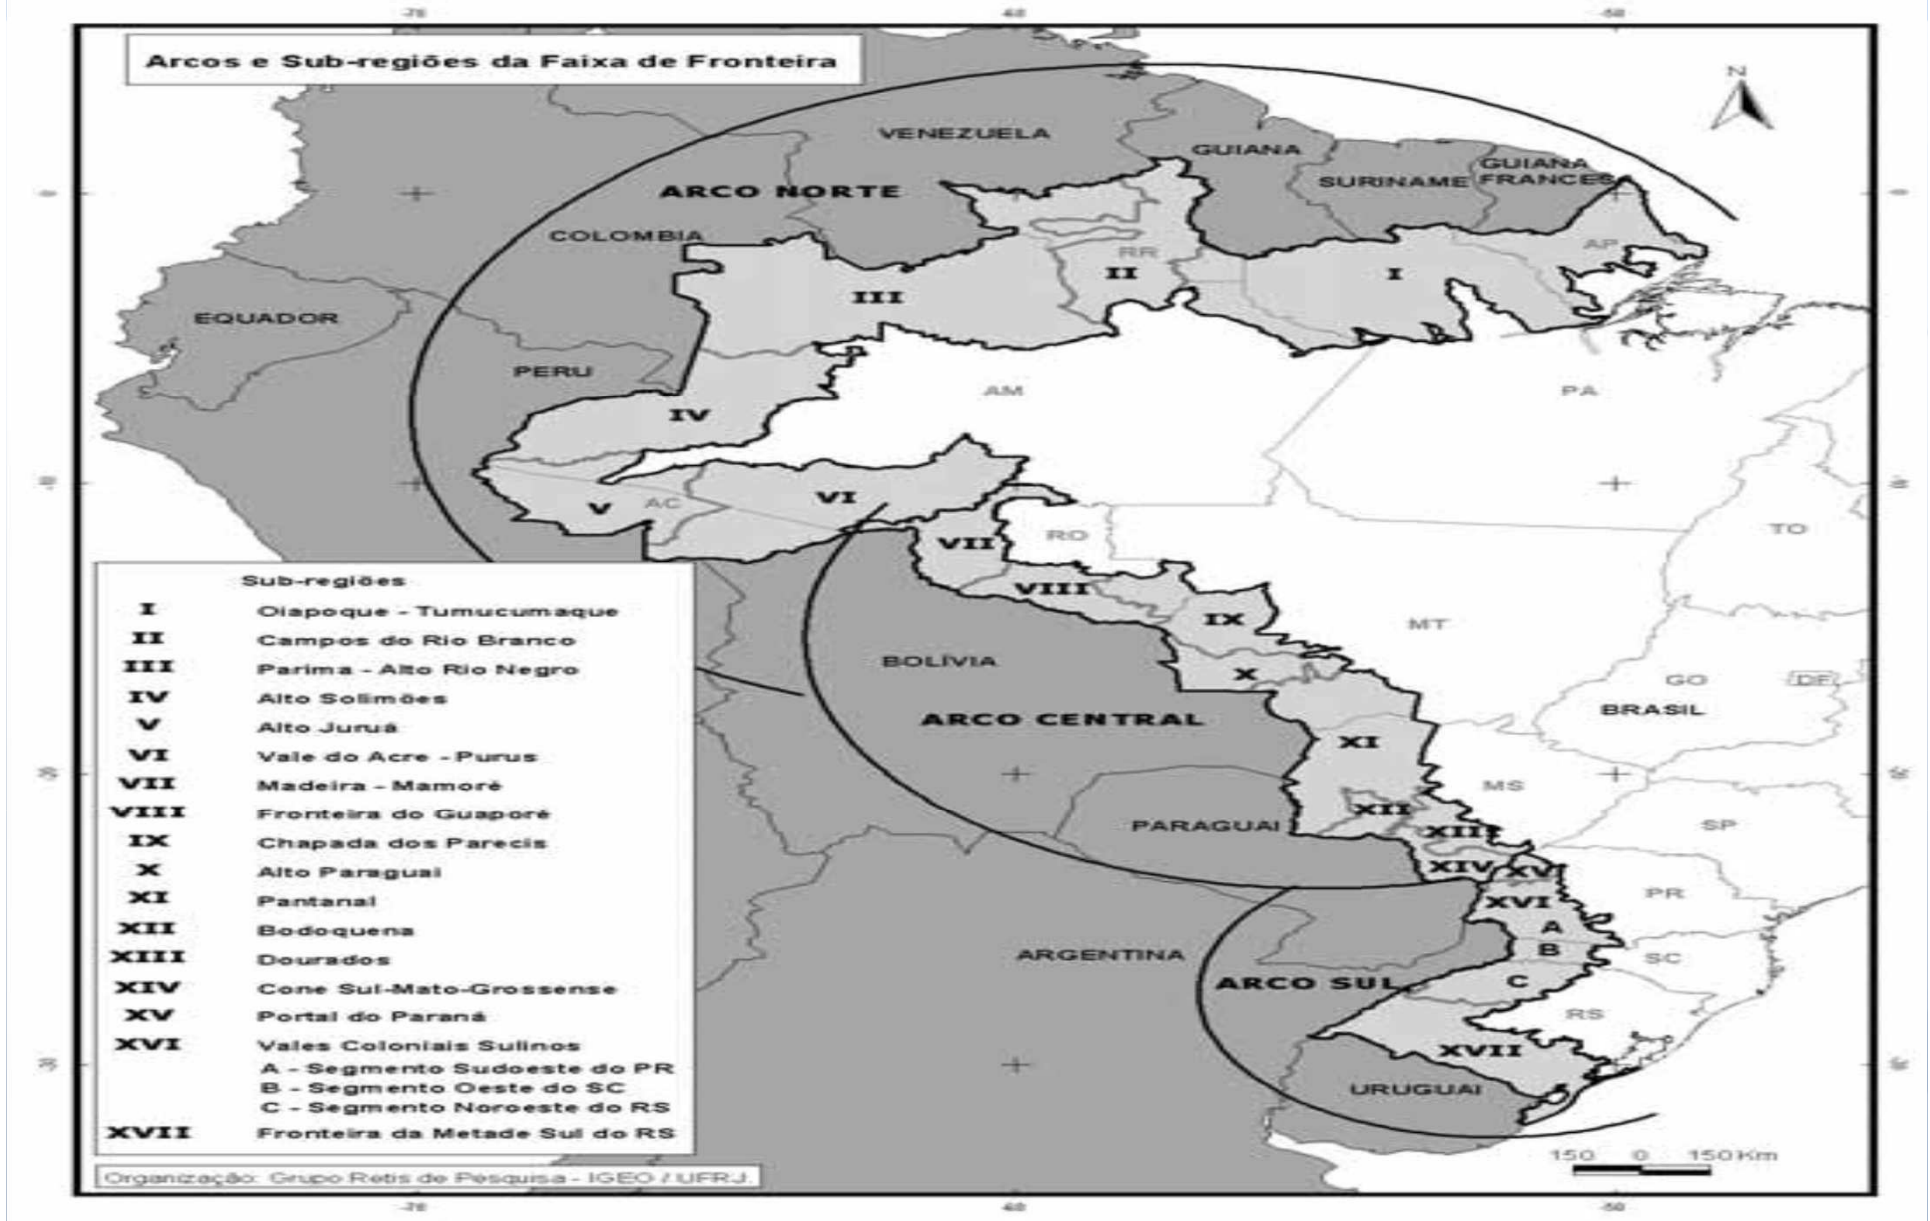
Arcos e Sub-regiões da Faixa de Fronteira

N

VENEZUELA
GUIANA
SURINAME
GUIANA FRANCESA
ARCO NORTE
COLOMBIA
RR
AP
II
I
III
EQUADOR
PERU
AM
PA
IV
V
AC
VI
RO
TO
VII
VIII
IX
MT
X
BOLÍVIA
GO
DF
BRASIL
ARCO CENTRAL
XI
MS
XII
PARAGUAI
SP
XIII
XIV
XV
XVI
PR
A
B
SC
ARGENTINA
ARCO SUL
C
RS
XVII
URUGUAI

Sub-regiões
I Oiapoque - Tumucumaque
II Campos do Rio Branco
III Parima - Alto Rio Negro
IV Alto Solimões
V Alto Juruá
VI Vale do Acre - Purus
VII Madeira - Mamoré
VIII Fronteira do Guaporé
IX Chapada dos Parecis
X Alto Paraguai
XI Pantanal
XII Bodoquena
XIII Dourados
XIV Cone Sul-Mato-Grossense
XV Portal do Paraná
XVI Vales Coloniais Sulinos
A - Segmento Sudoeste do PR
B - Segmento Oeste do SC
C - Segmento Noroeste do RS
XVII Fronteira da Metade Sul do RS

150 0 150 Km

Organização: Grupo Retis de Pesquisa - IGEO / UFRJ.